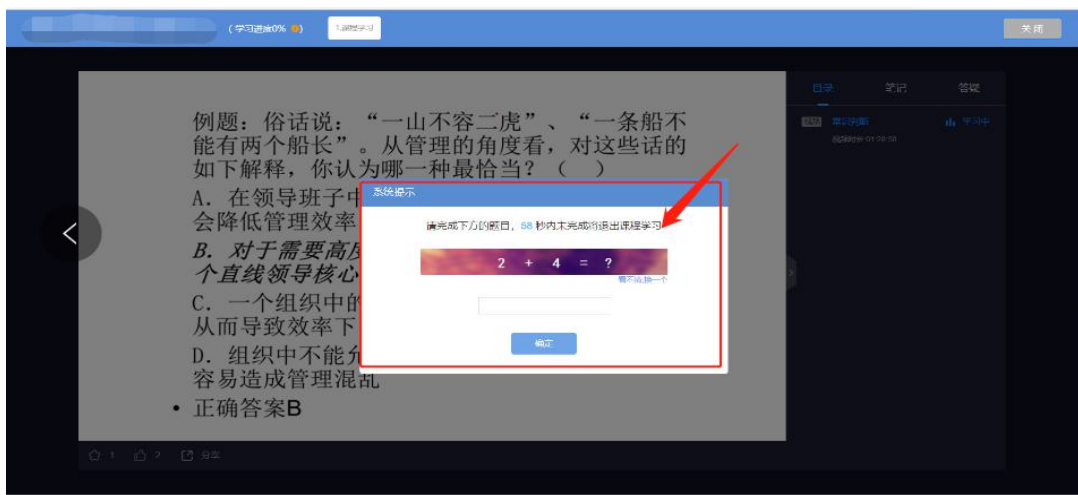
(学习进度0%) 1.课程学习

关闭

例题：俗话说："一山不容二虎"、"一条船不能有两个船长"。从管理的角度看，对这些话的如下解释，你认为哪一种最恰当？（ ）

A. 在领导班子中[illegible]会降低管理效率

B. 对于需要高度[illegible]个直线领导核心

C. 一个组织中的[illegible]从而导致效率下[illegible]

D. 组织中不能允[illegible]容易造成管理混乱

• 正确答案B

系统提示

请完成下方的题目，58 秒内未完成将退出课程学习

2 + 4 = ?

看不清换一个

确定

目录 笔记 答疑

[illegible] 学习中

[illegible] 01:28:58

1 2 分享